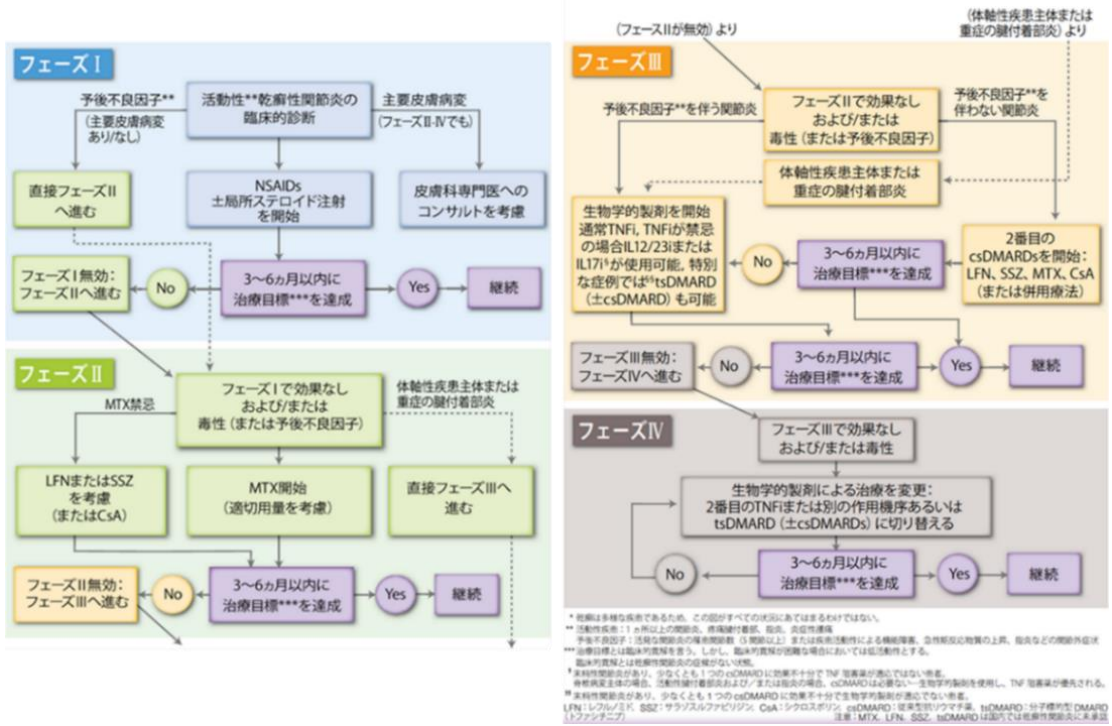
フェーズⅠ

活動性**乾癬性関節炎の臨床的診断

予後不良因子**（主要皮膚病変あり/なし）

主要皮膚病変（フェーズⅡ-Ⅳでも）

直接フェーズⅡへ進む

NSAIDs 土局所ステロイド注射を開始

皮膚科専門医へのコンサルトを考慮

フェーズⅠ無効：フェーズⅡへ進む

No

3～6ヵ月以内に治療目標***を達成

Yes

継続

フェーズⅡ

フェーズⅠで効果なしおよび/または毒性（または予後不良因子）

MTX禁忌

体軸性疾患主体または重症の腱付着部炎

LFNまたはSSZを考慮（またはCsA）

MTX開始（適切用量を考慮）

直接フェーズⅢへ進む

フェーズⅡ無効：フェーズⅢへ進む

No

3～6ヵ月以内に治療目標***を達成

Yes

継続

（フェーズⅡが無効）より

（体軸性疾患主体または重症の腱付着部炎）より

フェーズⅢ

予後不良因子**を伴う関節炎

フェーズⅡで効果なしおよび/または毒性（または予後不良因子）

予後不良因子**を伴わない関節炎

体軸性疾患主体または重症の腱付着部炎

生物学的製剤を開始 通常TNFi, TNFiが禁忌の場合IL12/23iまたはIL17i$^{§}$が使用可能, 特別な症例では$^{§}$tsDMARD（±csDMARD）も可能

No

3～6ヵ月以内に治療目標***を達成

2番目のcsDMARDsを開始：LFN, SSZ, MTX, CsA（または併用療法）

フェーズⅢ無効：フェーズⅣへ進む

No

3～6ヵ月以内に治療目標***を達成

Yes

継続

フェーズⅣ

フェーズⅢで効果なしおよび/または毒性

生物学的製剤による治療を変更：2番目のTNFiまたは別の作用機序あるいはtsDMARD（±csDMARDs）に切り替える

No

3～6ヵ月以内に治療目標***を達成

Yes

継続

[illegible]

LFN：レフルノミド, SSZ：サラゾスルファピリジン, CsA：シクロスポリン, csDMARD：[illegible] tsDMARD：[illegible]